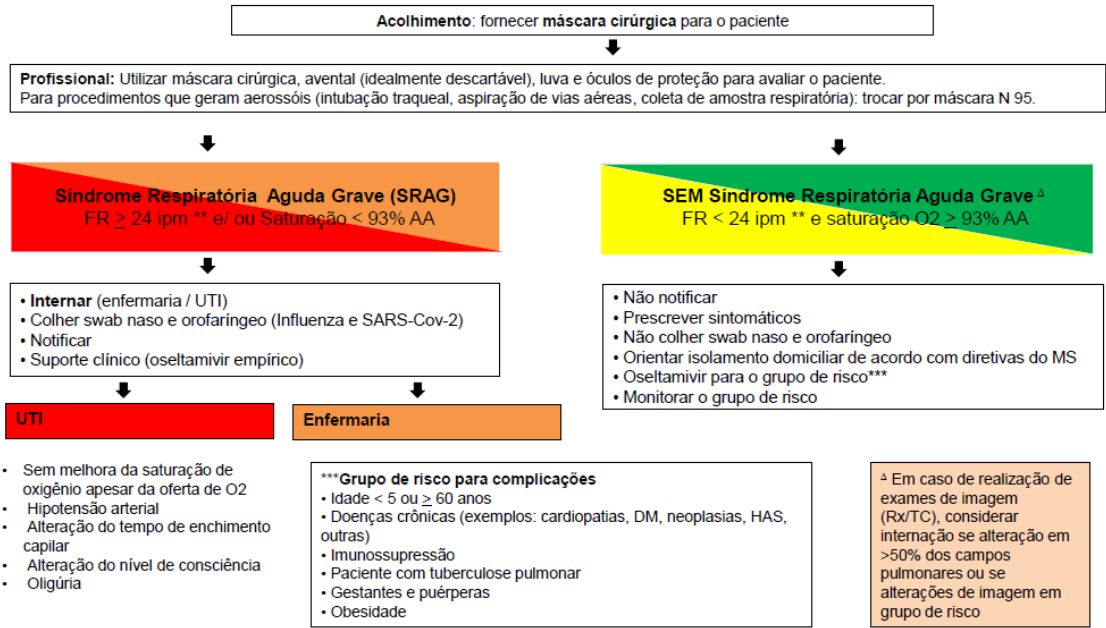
**Acolhimento**: fornecer **máscara cirúrgica** para o paciente

**Profissional:** Utilizar máscara cirúrgica, avental (idealmente descartável), luva e óculos de proteção para avaliar o paciente.
Para procedimentos que geram aerossóis (intubação traqueal, aspiração de vias aéreas, coleta de amostra respiratória): trocar por máscara N 95.

**Síndrome Respiratória Aguda Grave (SRAG)**
FR $\geq$ 24 ipm ** e/ ou Saturação < 93% AA

• **Internar** (enfermaria / UTI)
• Colher swab naso e orofaríngeo (Influenza e SARS-Cov-2)
• Notificar
• Suporte clínico (oseltamivir empírico)

**UTI**

**Enfermaria**

• Sem melhora da saturação de oxigênio apesar da oferta de O2
• Hipotensão arterial
• Alteração do tempo de enchimento capilar
• Alteração do nível de consciência
• Oligúria

**SEM Síndrome Respiratória Aguda Grave** $^{\Delta}$
FR < 24 ipm ** e saturação O2 $\geq$ 93% AA

• Não notificar
• Prescrever sintomáticos
• Não colher swab naso e orofaríngeo
• Orientar isolamento domiciliar de acordo com diretivas do MS
• Oseltamivir para o grupo de risco***
• Monitorar o grupo de risco

***__Grupo de risco para complicações__
• Idade < 5 ou $\geq$ 60 anos
• Doenças crônicas (exemplos: cardiopatias, DM, neoplasias, HAS, outras)
• Imunossupressão
• Paciente com tuberculose pulmonar
• Gestantes e puérperas
• Obesidade

$^{\Delta}$ Em caso de realização de exames de imagem (Rx/TC), considerar internação se alteração em >50% dos campos pulmonares ou se alterações de imagem em grupo de risco